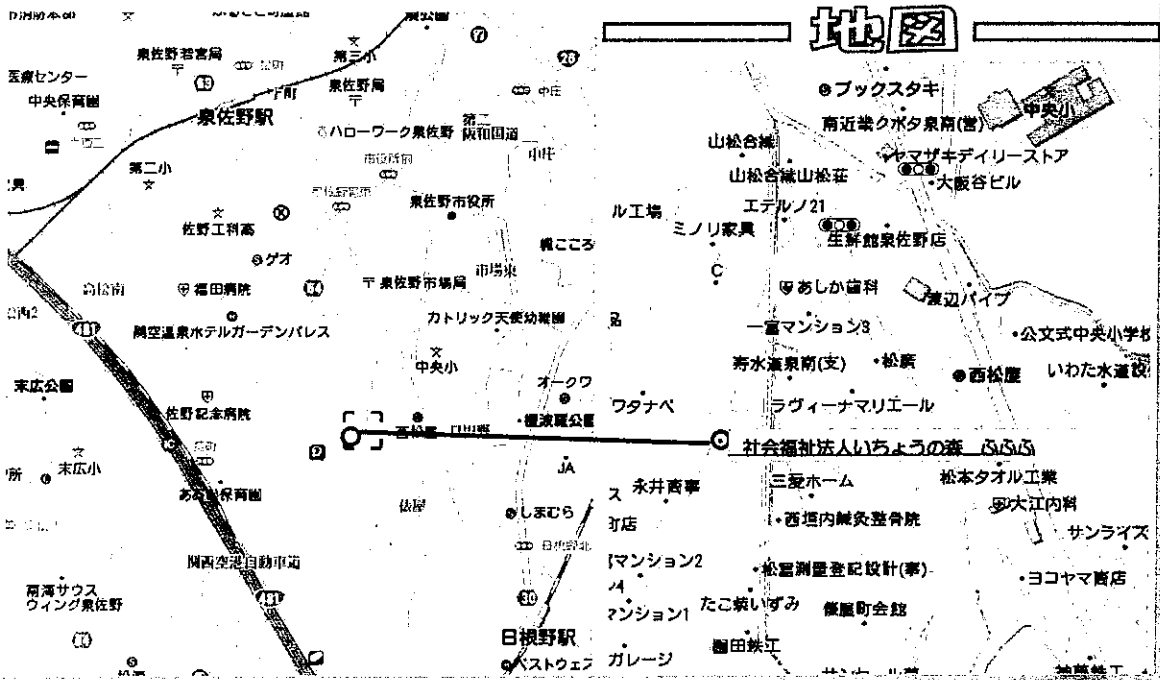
地図

泉佐野若宮局
医療センター
中央保育園
泉佐野駅
第三小
泉佐野局
ハローワーク泉佐野
第二阪和国道
中庄
第二小
佐野工科高
ゲオ
泉佐野市役所
泉佐野市場局
市場東
福田病院
関空温泉ホテルガーデンパレス
カトリック天使幼稚園
中央小
末広公園
佐野記念病院
オークワ
檀波羅公園
末広小
あおい保育園
JA
しまむら
関西空港自動車道
南海サウス ウィング泉佐野
日根野駅
ベストウェスタン

ブックスタキ
南近畿クボタ泉南(営)
中央小
山松合繊
ヤマザキデイリーストア
山松合繊山松荘
大阪谷ビル
エテルノ21
ル工場
ミノリ家具
生鮮館泉佐野店
C
あしか歯科
渡辺パイプ
一富マンション3
公文式中央小学校
寿水道泉南(支)
松廣
西松屋
いわた水道校
ワタナベ
ラヴィーナマリエール
社会福祉法人いちょうの森 ふふふ
永井商事
三菱ホーム
松本タオル工業
大江内科
西垣内鍼灸整骨院
サンライズ
マンション2
松宮測量登記設計(事)
ヨコヤマ商店
マンション1
たこ焼いずみ
俵屋町会館
ガレージ
園田鉄工